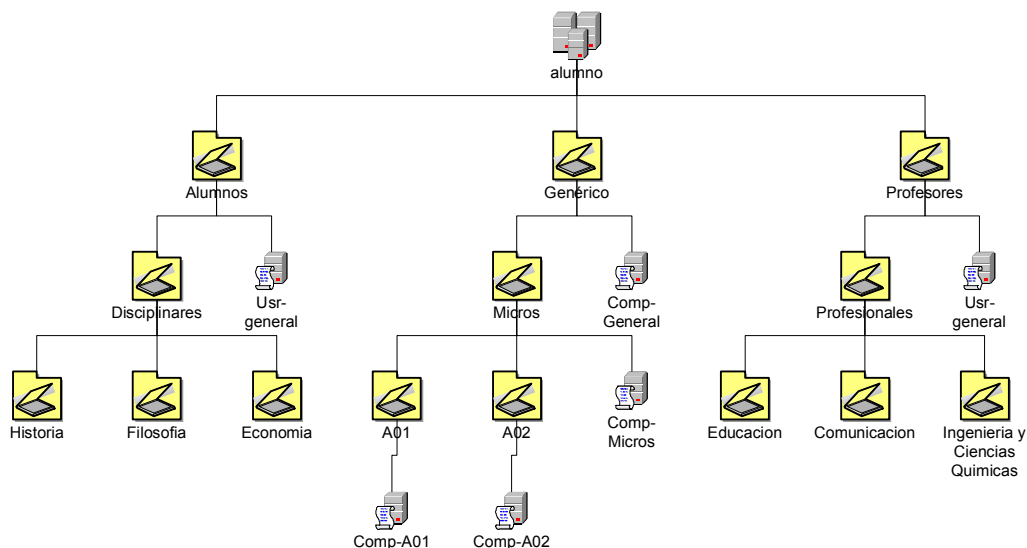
alumno

Alumnos

Generico

Profesores

Disciplinares

Usr-general

Micros

Comp-General

Profesionales

Usr-general

Historia

Filosofia

Economia

A01

A02

Comp-Micros

Educacion

Comunicacion

Ingenieria y Ciencias Quimicas

Comp-A01

Comp-A02